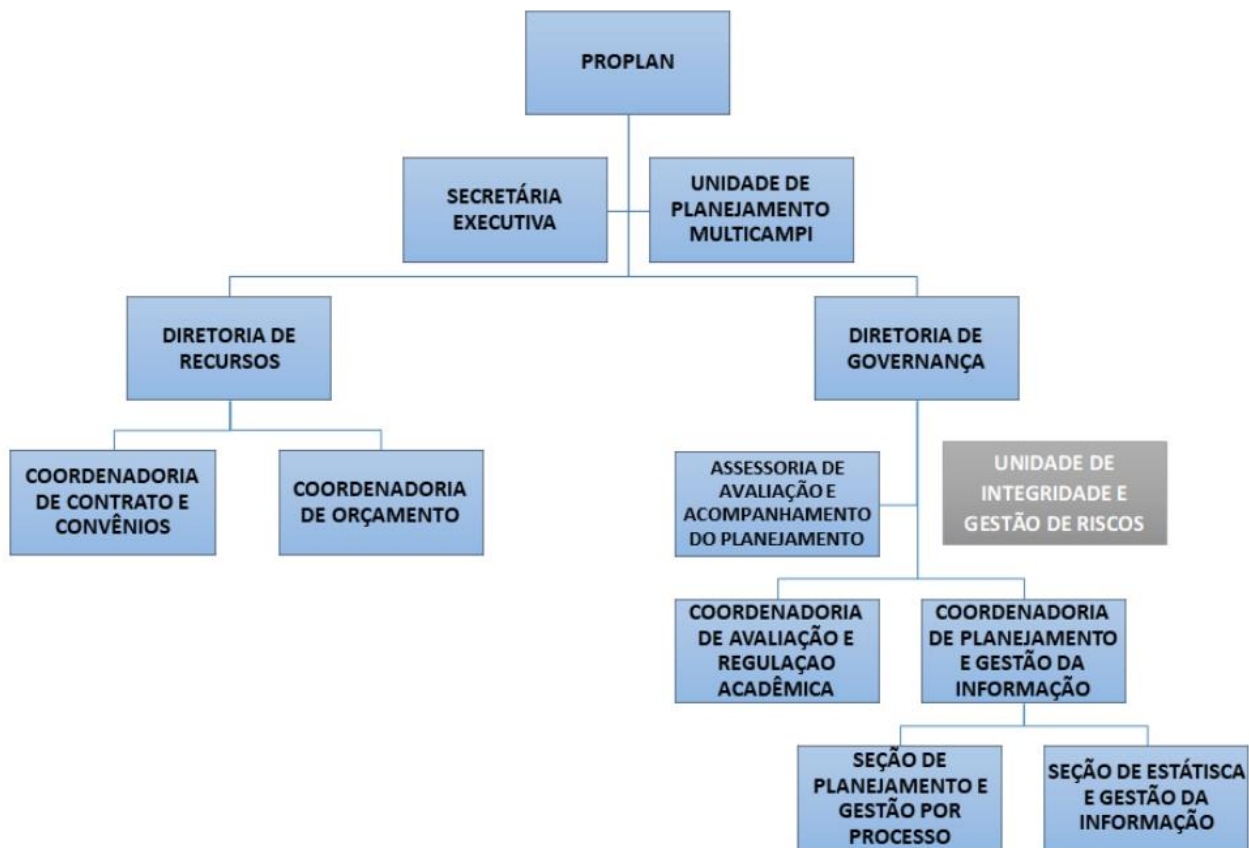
PROPLAN

SECRETÁRIA EXECUTIVA

UNIDADE DE PLANEJAMENTO MULTICAMPI

DIRETORIA DE RECURSOS

DIRETORIA DE GOVERNANÇA

COORDENADORIA DE CONTRATO E CONVÊNIOS

COORDENADORIA DE ORÇAMENTO

ASSESSORIA DE AVALIAÇÃO E ACOMPANHAMENTO DO PLANEJAMENTO

UNIDADE DE INTEGRIDADE E GESTÃO DE RISCOS

COORDENADORIA DE AVALIAÇÃO E REGULAÇAO ACADÊMICA

COORDENADORIA DE PLANEJAMENTO E GESTÃO DA INFORMAÇÃO

SEÇÃO DE PLANEJAMENTO E GESTÃO POR PROCESSO

SEÇÃO DE ESTÁTISCA E GESTÃO DA INFORMAÇÃO